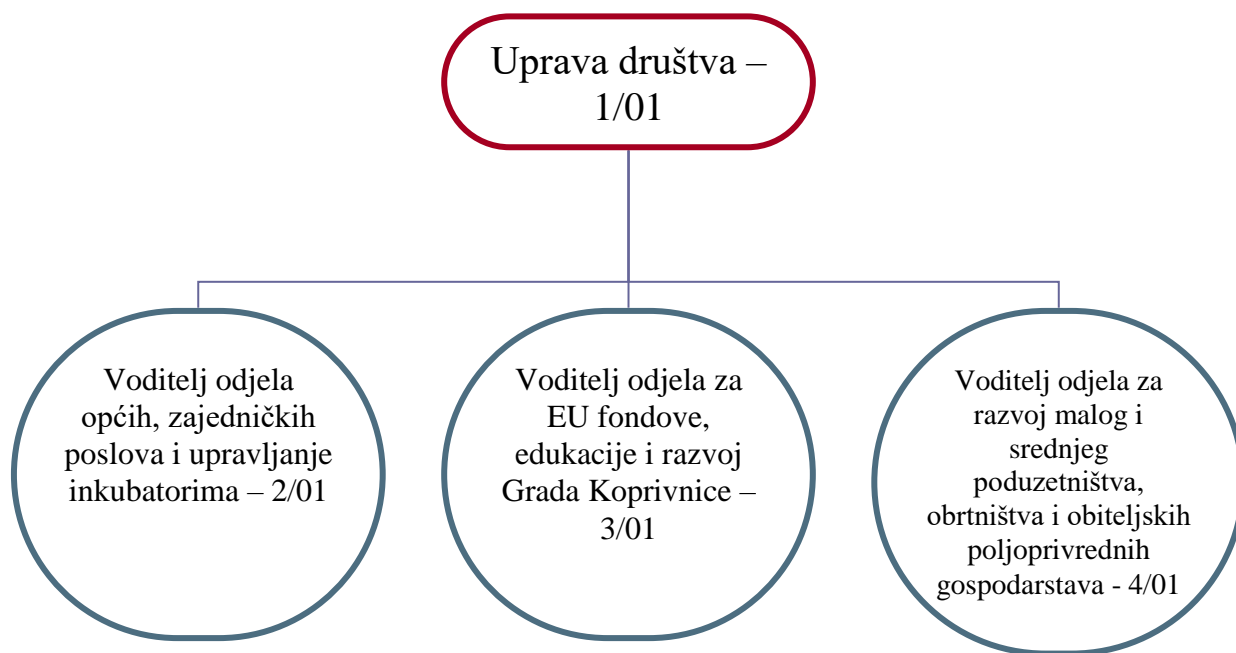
Uprava društva – 1/01

Voditelj odjela općih, zajedničkih poslova i upravljanje inkubatorima – 2/01

Voditelj odjela za EU fondove, edukacije i razvoj Grada Koprivnice – 3/01

Voditelj odjela za razvoj malog i srednjeg poduzetništva, obrtništva i obiteljskih poljoprivrednih gospodarstava - 4/01